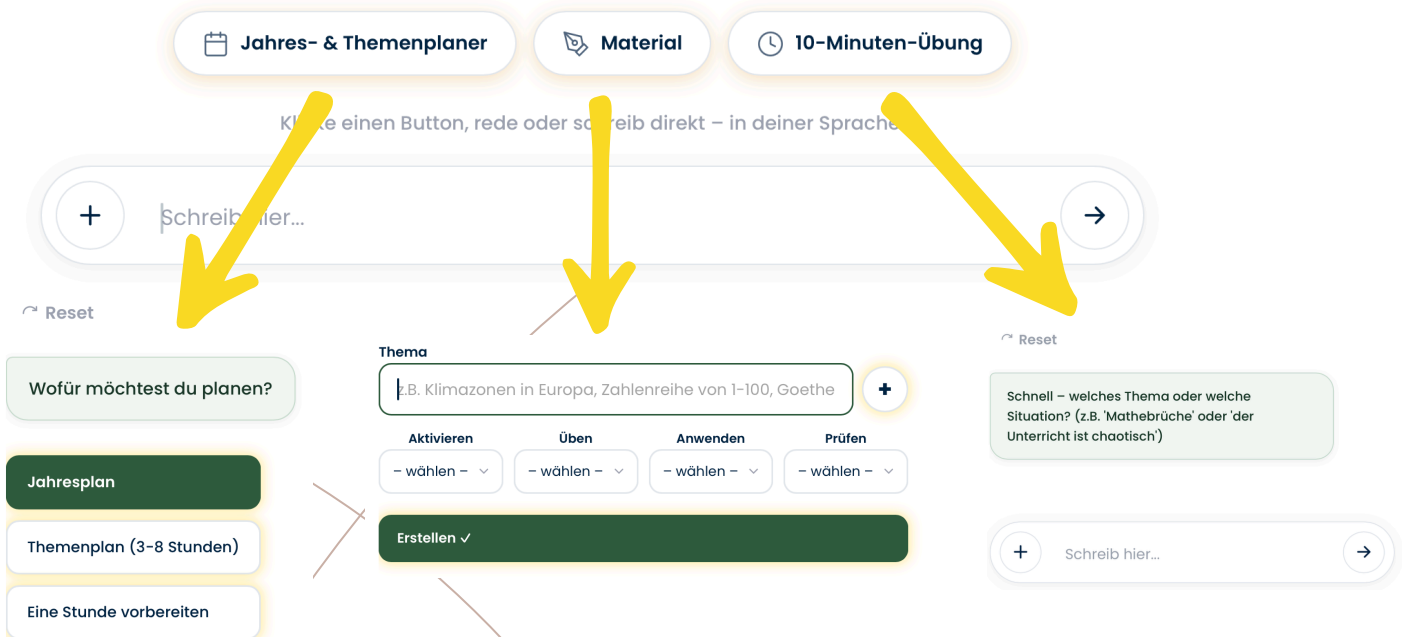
Jahres- & Themenplaner

Material

10-Minuten-Übung

Kl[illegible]e einen Button, rede oder sc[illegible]reib direkt – in deiner Sprache

+

Schreib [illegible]ier...

→

↻ Reset

Wofür möchtest du planen?

Jahresplan

Themenplan (3-8 Stunden)

Eine Stunde vorbereiten

Thema

z.B. Klimazonen in Europa, Zahlenreihe von 1-100, Goethe

+

| Aktivieren | Üben | Anwenden | Prüfen |
|---|---|---|---|
| – wählen – | – wählen – | – wählen – | – wählen – |

Erstellen ✓

↻ Reset

Schnell – welches Thema oder welche Situation? (z.B. 'Mathebrüche' oder 'der Unterricht ist chaotisch')

+

Schreib hier...

→